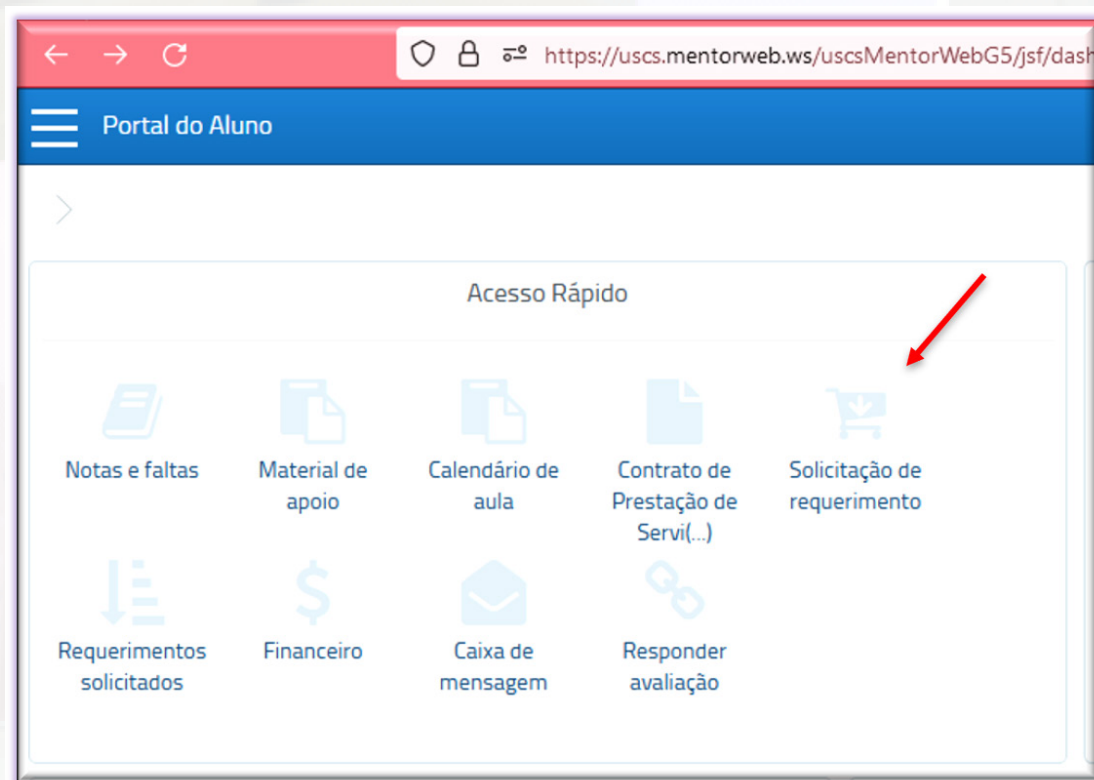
https://uscs.mentorweb.ws/uscsMentorWebG5/jsf/dash

Portal do Aluno

Acesso Rápido

Notas e faltas

Material de apoio

Calendário de aula

Contrato de Prestação de Servi(...)

Solicitação de requerimento

Requerimentos solicitados

Financeiro

Caixa de mensagem

Responder avaliação